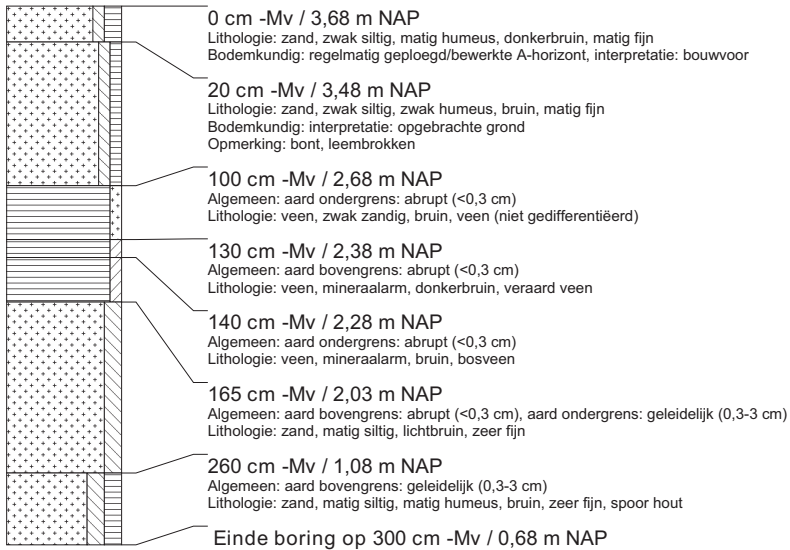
0 cm -Mv / 3,68 m NAP
Lithologie: zand, zwak siltig, matig humeus, donkerbruin, matig fijn
Bodemkundig: regelmatig geploegd/bewerkte A-horizont, interpretatie: bouwvoor

20 cm -Mv / 3,48 m NAP
Lithologie: zand, zwak siltig, zwak humeus, bruin, matig fijn
Bodemkundig: interpretatie: opgebrachte grond
Opmerking: bont, leembrokken

100 cm -Mv / 2,68 m NAP
Algemeen: aard ondergrens: abrupt (<0,3 cm)
Lithologie: veen, zwak zandig, bruin, veen (niet gedifferentiëerd)

130 cm -Mv / 2,38 m NAP
Algemeen: aard bovengrens: abrupt (<0,3 cm)
Lithologie: veen, mineraalarm, donkerbruin, veraard veen

140 cm -Mv / 2,28 m NAP
Algemeen: aard ondergrens: abrupt (<0,3 cm)
Lithologie: veen, mineraalarm, bruin, bosveen

165 cm -Mv / 2,03 m NAP
Algemeen: aard bovengrens: abrupt (<0,3 cm), aard ondergrens: geleidelijk (0,3-3 cm)
Lithologie: zand, matig siltig, lichtbruin, zeer fijn

260 cm -Mv / 1,08 m NAP
Algemeen: aard bovengrens: geleidelijk (0,3-3 cm)
Lithologie: zand, matig siltig, matig humeus, bruin, zeer fijn, spoor hout

Einde boring op 300 cm -Mv / 0,68 m NAP